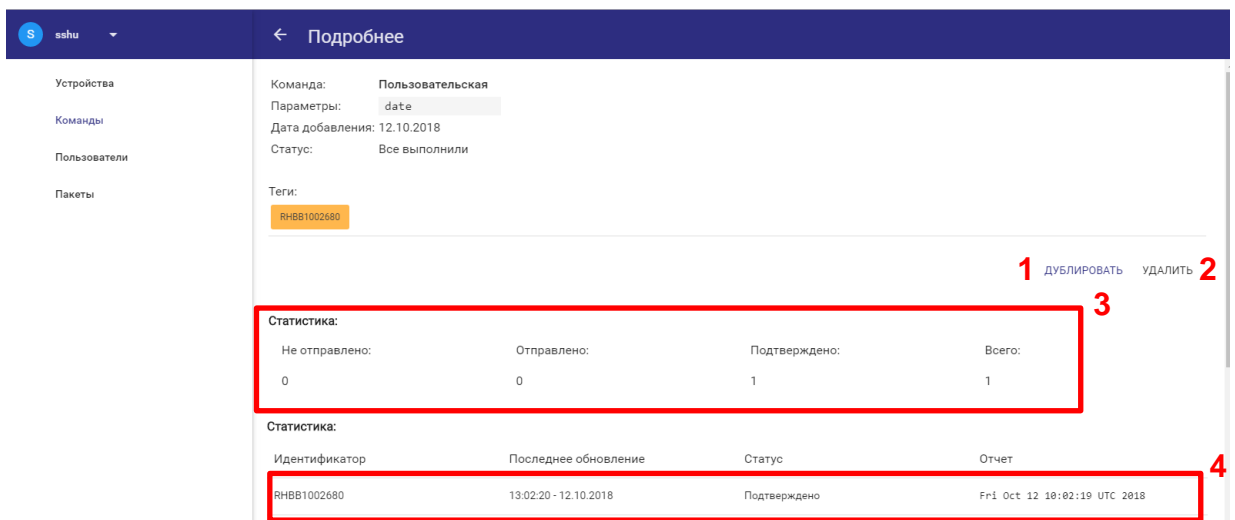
S sshu

Устройства
Команды
Пользователи
Пакеты

← Подробнее

Команда: Пользовательская
Параметры: date
Дата добавления: 12.10.2018
Статус: Все выполнили

Теги:
RHBB1002680

1 ДУБЛИРОВАТЬ УДАЛИТЬ 2

3

Статистика:

| Не отправлено: | Отправлено: | Подтверждено: | Всего: |
|---|---|---|---|
| 0 | 0 | 1 | 1 |

Статистика:

4

| Идентификатор | Последнее обновление | Статус | Отчет |
|---|---|---|---|
| RHBB1002680 | 13:02:20 - 12.10.2018 | Подтверждено | Fri Oct 12 10:02:19 UTC 2018 |